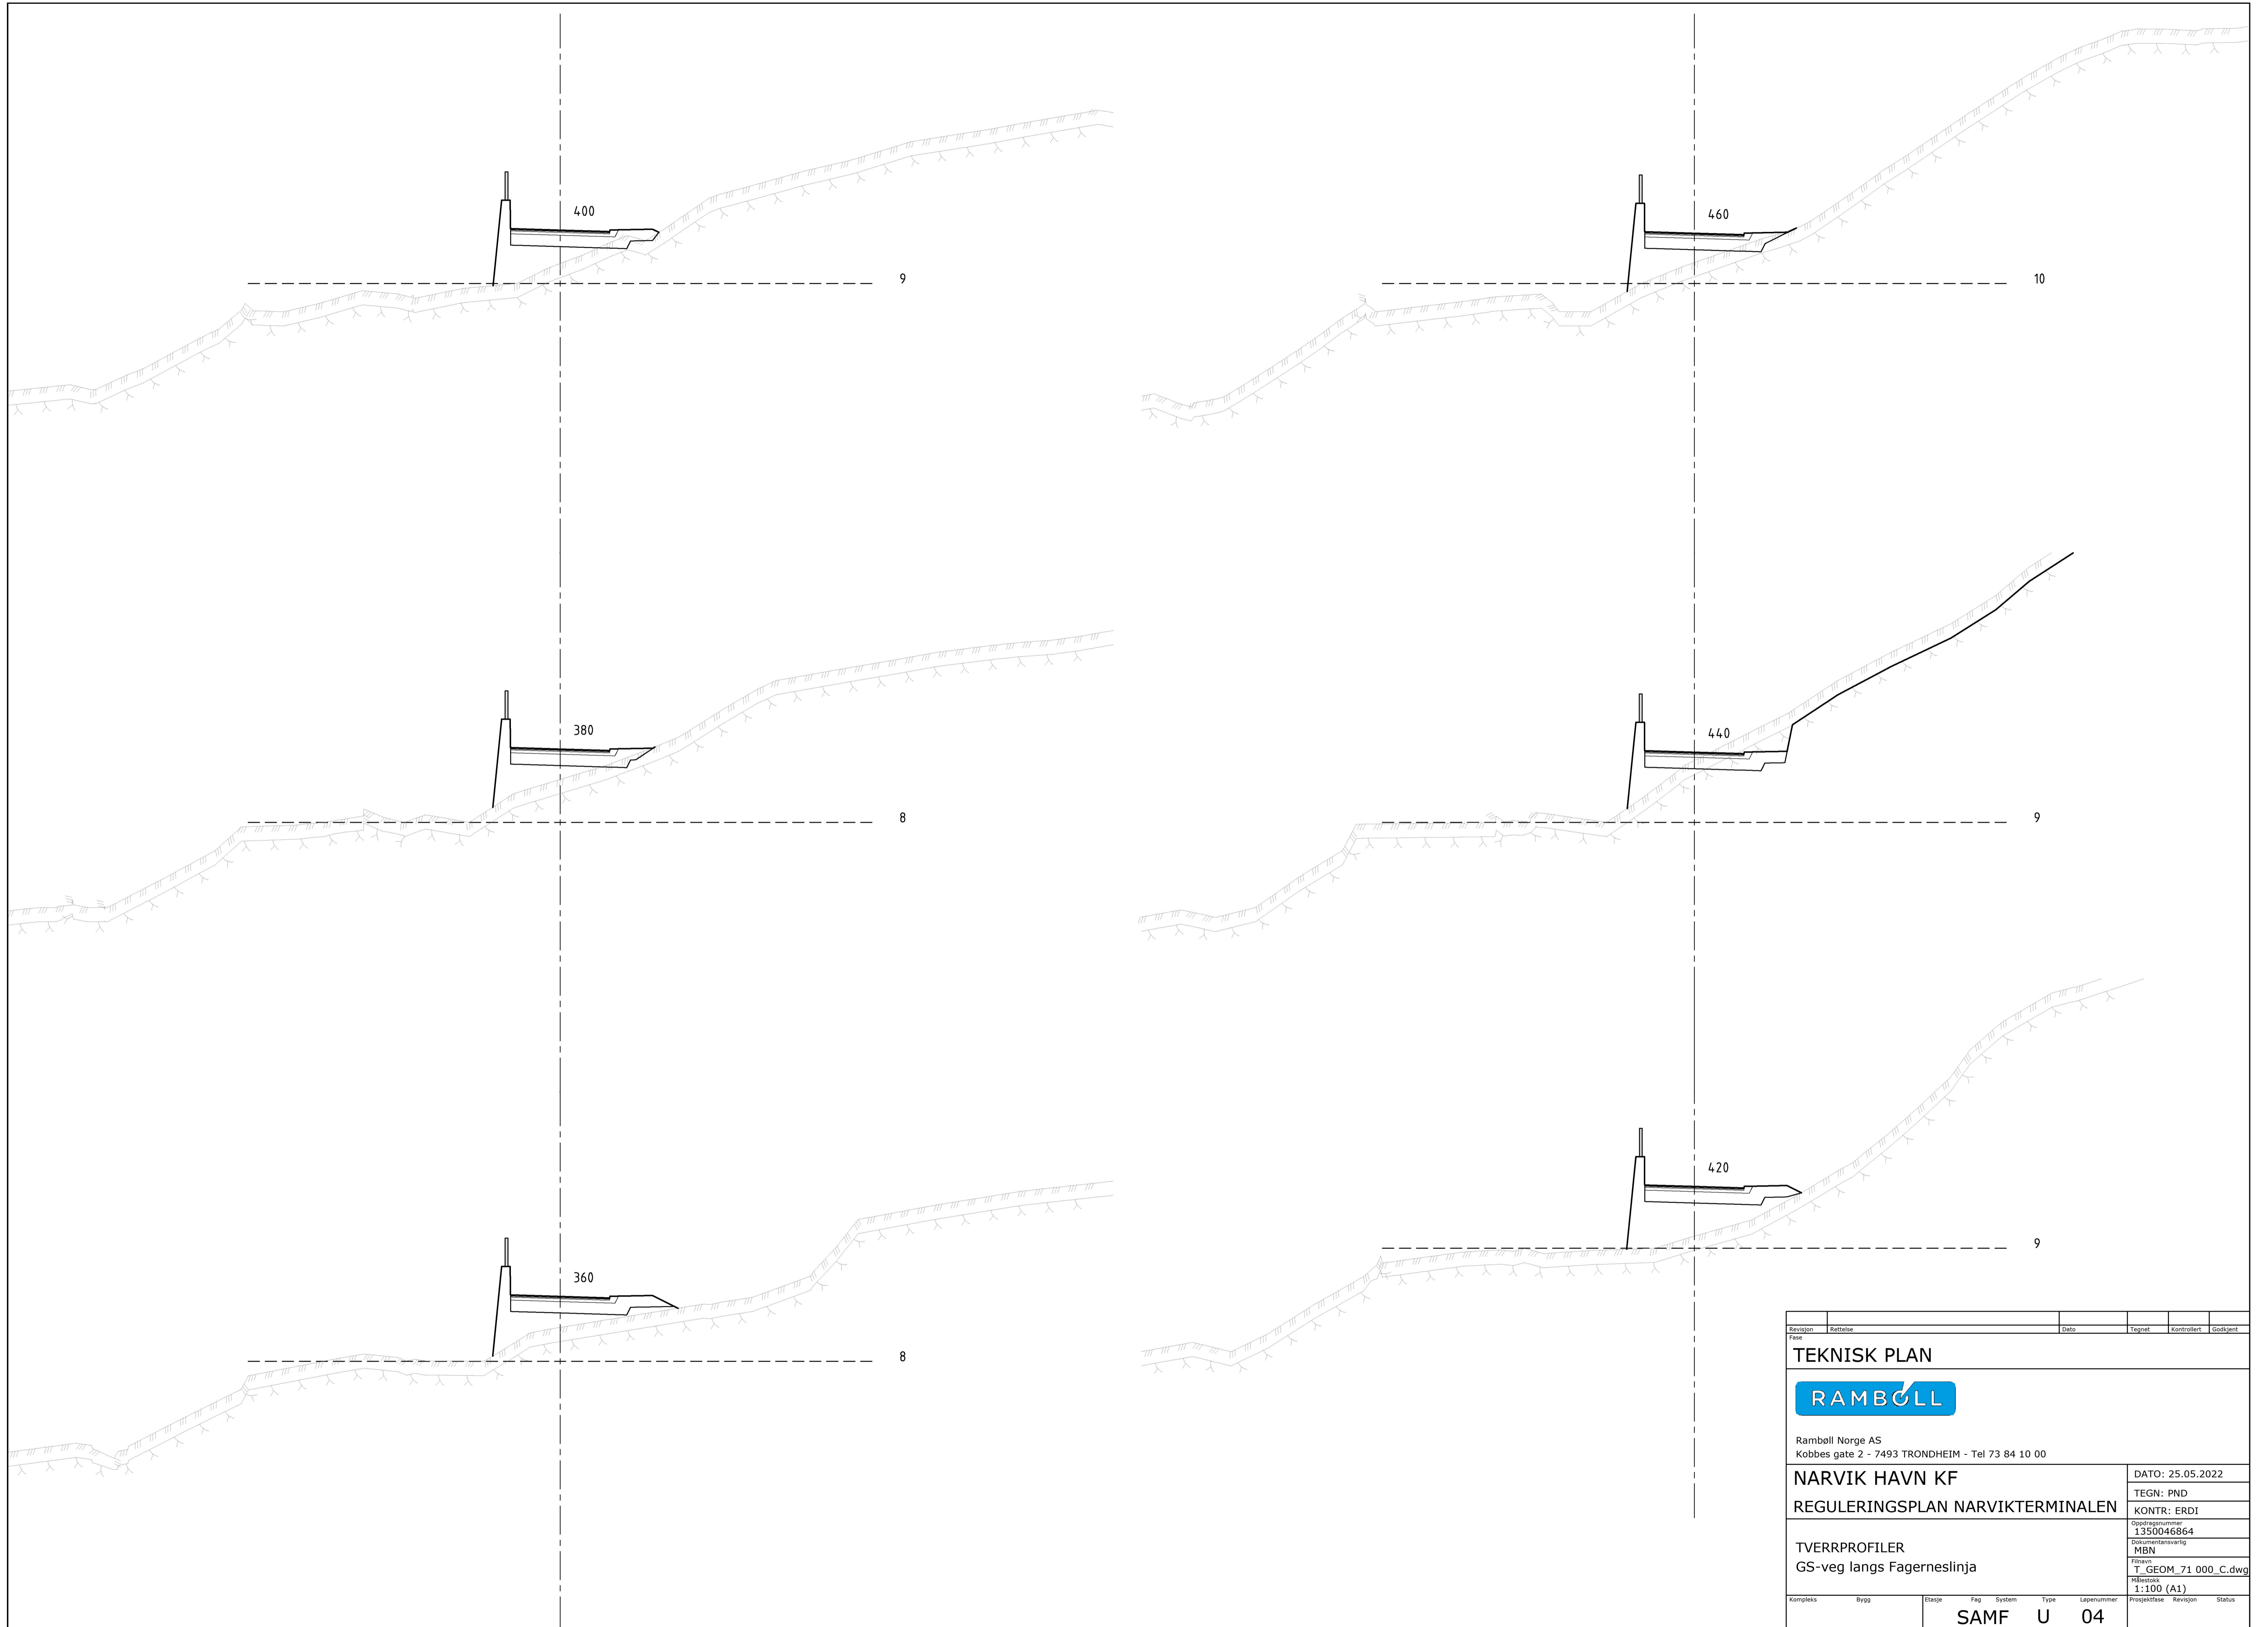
400

9

460

10

380

8

440

9

420

9

360

8

| Revisjon | Rettelse | Dato | Tegnet | Kontrollert | Godkjent |
|---|---|---|---|---|---|

Fase
TEKNISK PLAN

RAMBØLL

Rambøll Norge AS
Kobbes gate 2 - 7493 TRONDHEIM - Tel 73 84 10 00

NARVIK HAVN KF

REGULERINGSPLAN NARVIKTERMINALEN

DATO: 25.05.2022
TEGN: PND
KONTR: ERDI
Oppdragsnummer
1350046864
Dokumentansvarlig
MBN
Filnavn
T_GEOM_71 000_C.dwg
Målestokk
1:100 (A1)

TVERRPROFILER
GS-veg langs Fagerneslinja

Kompleks Bygg Etasje Fag System Type Løpenummer Prosjektfase Revisjon Status
SAMF U 04